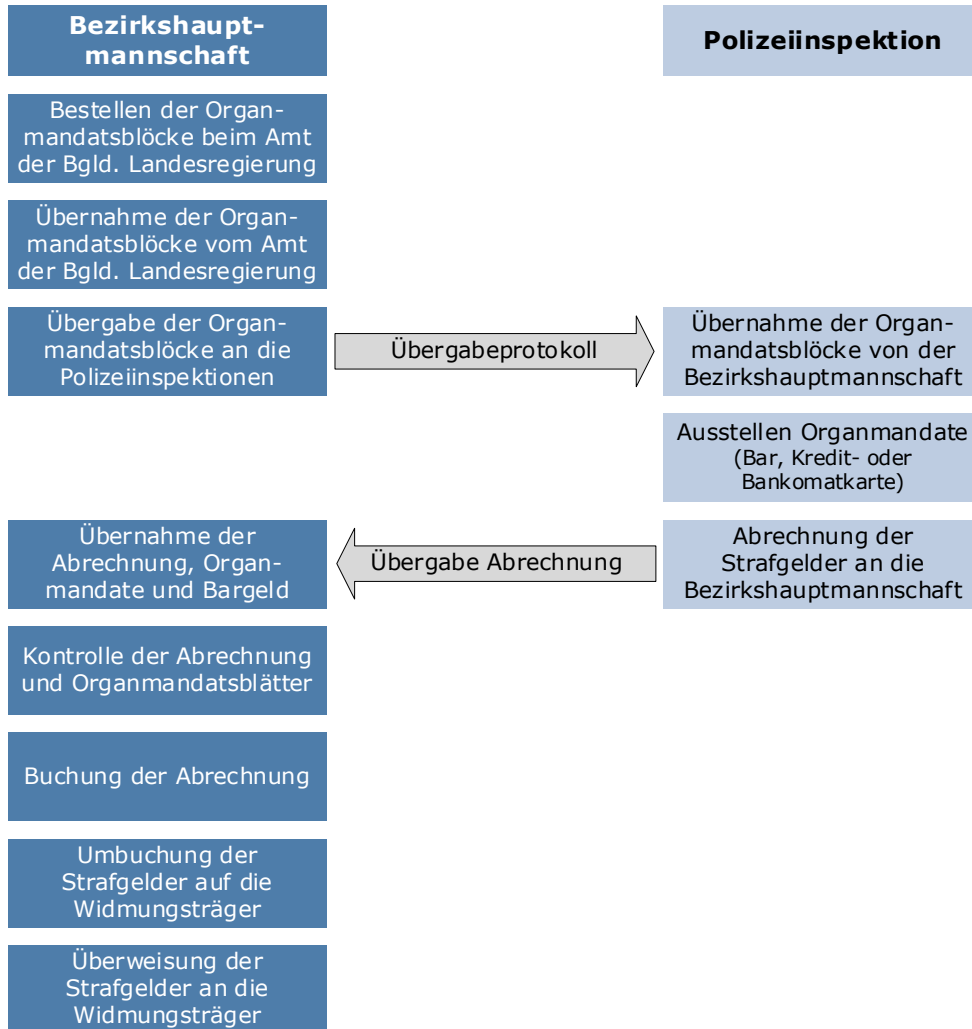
Bezirkshauptmannschaft

Polizeiinspektion

Bestellen der Organmandatsblöcke beim Amt der Bgld. Landesregierung

Übernahme der Organmandatsblöcke vom Amt der Bgld. Landesregierung

Übergabe der Organmandatsblöcke an die Polizeiinspektionen

Übergabeprotokoll

Übernahme der Organmandatsblöcke von der Bezirkshauptmannschaft

Ausstellen Organmandate (Bar, Kredit- oder Bankomatkarte)

Übernahme der Abrechnung, Organmandate und Bargeld

Übergabe Abrechnung

Abrechnung der Strafgelder an die Bezirkshauptmannschaft

Kontrolle der Abrechnung und Organmandatsblätter

Buchung der Abrechnung

Umbuchung der Strafgelder auf die Widmungsträger

Überweisung der Strafgelder an die Widmungsträger